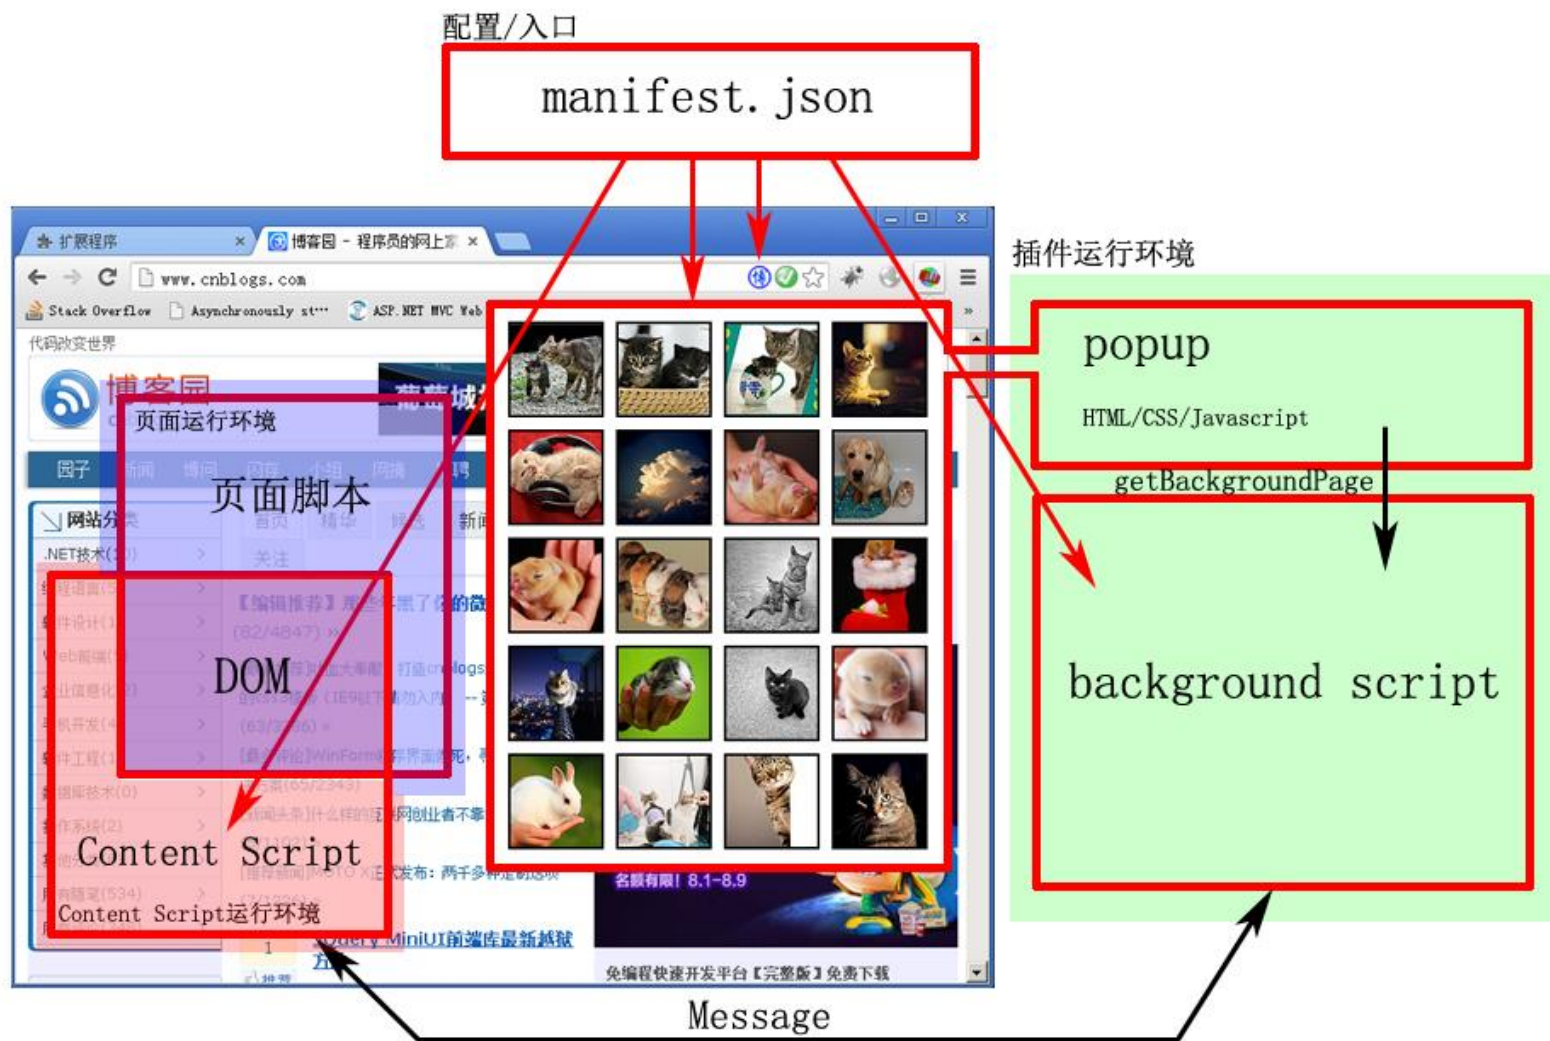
配置/入口

manifest.json

扩展程序

博客园 - 程序员的网上家

www.cnblogs.com

Stack Overflow

Asynchronously st…

ASP.NET MVC Web

代码改变世界

博客园

园子

新闻

博问

闪存

小组

网摘

招聘

网站分类

.NET技术(

编程语言(

软件设计(

Web前端(

企业信息化(

手机开发(

软件工程(

数据库技术(0)

操作系统(2)

其他分类(534)

首页

精华

候选

新闻

关注

【编辑推荐】

(82/4847)

(63/3366)

(65/2343)

插件运行环境

popup

HTML/CSS/Javascript

getBackgroundPage

background script

页面运行环境

页面脚本

DOM

Content Script

Content Script运行环境

名额有限! 8.1-8.9

jQuery MiniUI前端库最新越狱

免编程快速开发平台【完整版】免费下载

Message